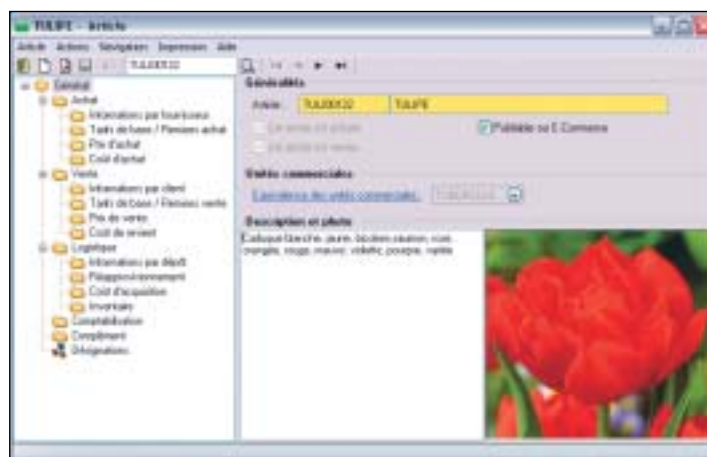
TULIPE - Article

Article Actions Navigation Impression Aide

TULI00132

Général
Achat
Informations par fournisseur
Tarifs de base / Remises achat
Prix d'achat
Coût d'achat
Vente
Informations par client
Tarifs de base / Remises vente
Prix de vente
Coût de revient
Logistique
Informations par dépôt
Réapprovisionnement
Coût d'acquisition
Inventaire
Comptabilisation
Complément
Désignations

Généralités
Article TULI00132 TULIPE
Cet article est acheté
Cet article est vendu
Publiable sur E-Commerce

Unités commerciales
Equivalence des unités commerciales TULI00132

Description et photo
Coloris: blanche, jaune, bicolore saumon, rose orangée, rouge, mauve, violette, pourpre, variée